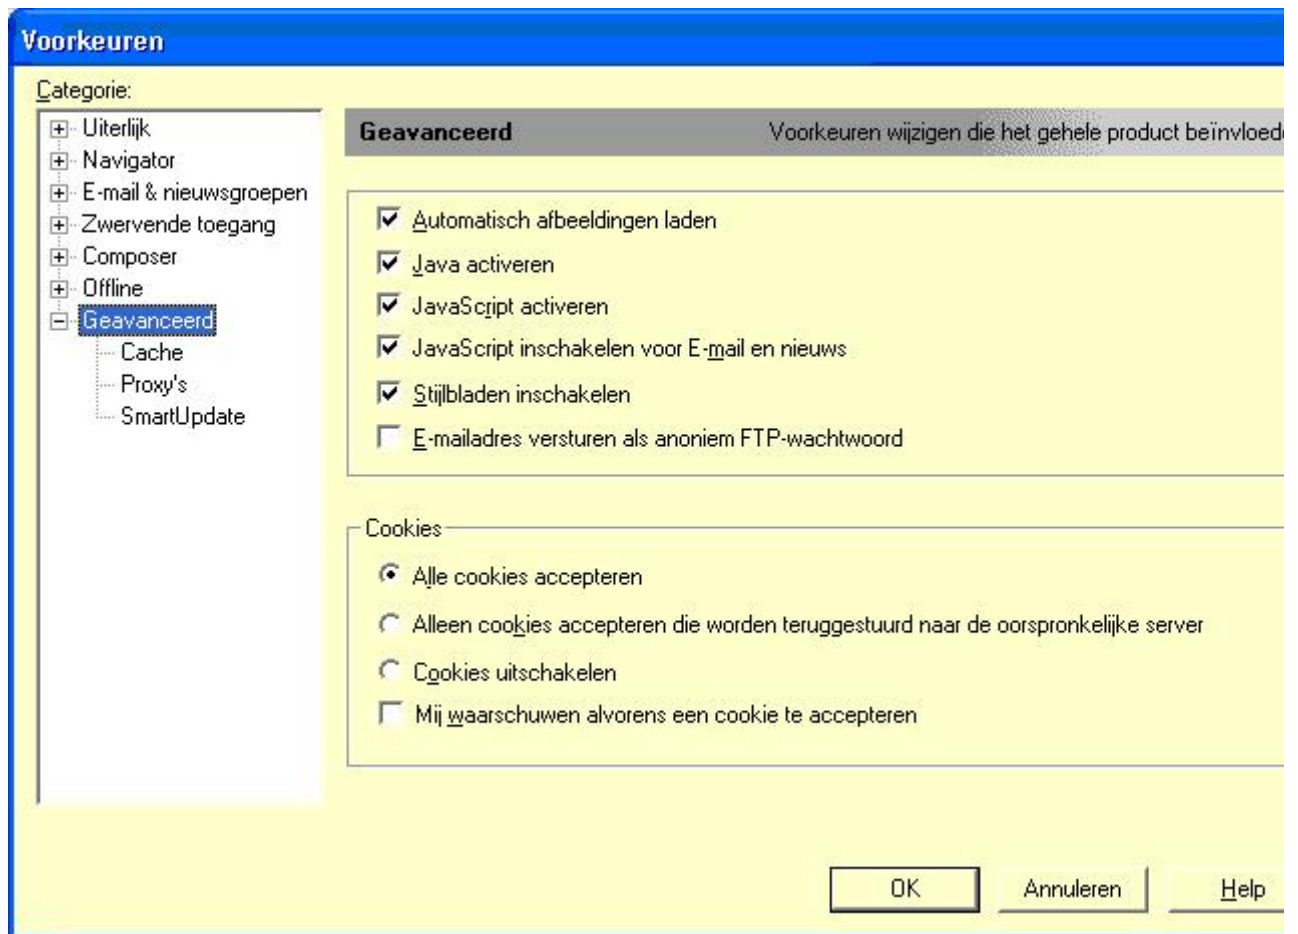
Voorkeuren

Categorie:

Uiterlijk
Navigator
E-mail & nieuwsgroepen
Zwervende toegang
Composer
Offline
Geavanceerd
Cache
Proxy's
SmartUpdate

Geavanceerd Voorkeuren wijzigen die het gehele product beïnvloed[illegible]

Automatisch afbeeldingen laden
Java activeren
JavaScript activeren
JavaScript inschakelen voor E-mail en nieuws
Stijlbladen inschakelen
E-mailadres versturen als anoniem FTP-wachtwoord

Cookies
Alle cookies accepteren
Alleen cookies accepteren die worden teruggestuurd naar de oorspronkelijke server
Cookies uitschakelen
Mij waarschuwen alvorens een cookie te accepteren

OK Annuleren Help